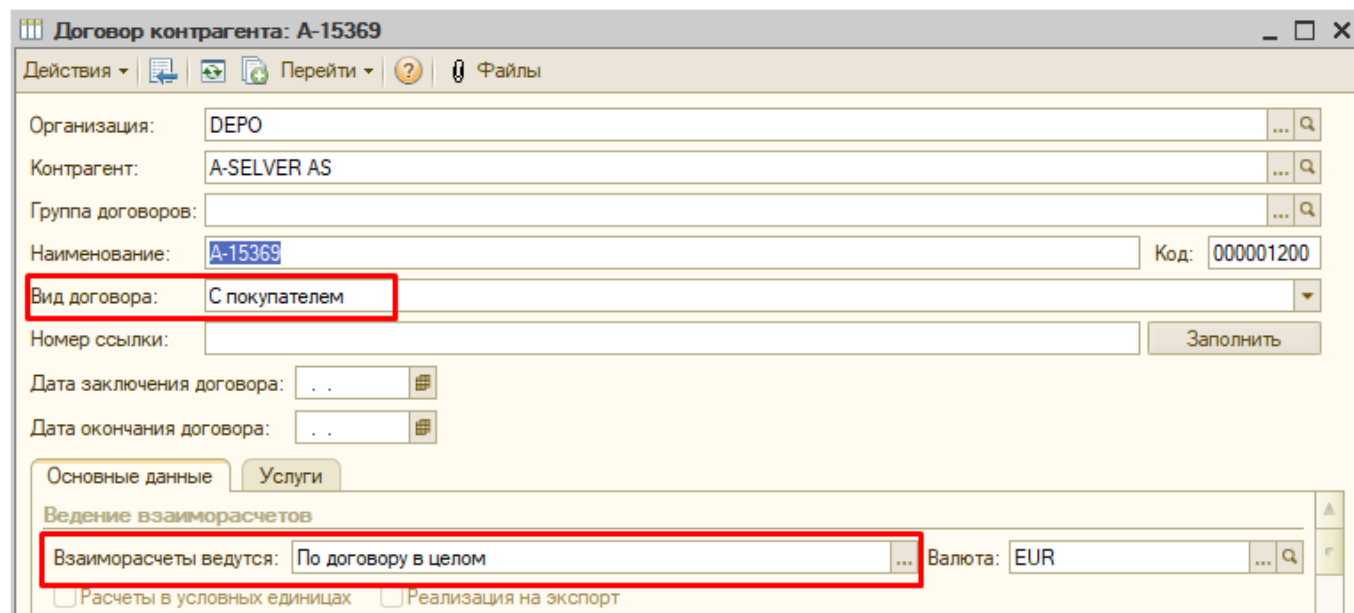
Договор контрагента: A-15369

Действия ▾ Перейти ▾ Файлы

Организация: DEPO

Контрагент: A-SELVER AS

Группа договоров:

Наименование: A-15369

Код: 000001200

Вид договора: С покупателем

Номер ссылки:

Заполнить

Дата заключения договора: . .

Дата окончания договора: . .

Основные данные

Услуги

Ведение взаиморасчетов

Взаиморасчеты ведутся: По договору в целом

Валюта: EUR

Расчеты в условных единицах

Реализация на экспорт